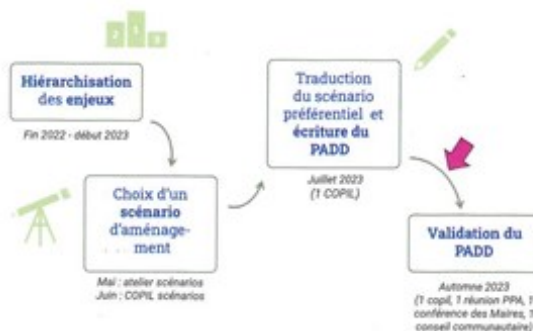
Hiérarchisation des enjeux

Fin 2022 - début 2023

Choix d'un scénario d'aménagement

Mai : atelier scénarios
Juin : COPIL scénarios

Traduction du scénario préférentiel et écriture du PADD

Juillet 2023
(1 COPIL)

Validation du PADD

Automne 2023
(1 copil, 1 réunion PPA, 1 conférence des Maires, 1 conseil communautaire)